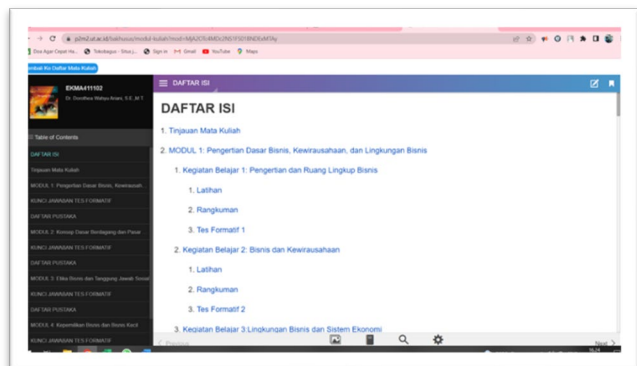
pustaka.ut.ac.id/lib/reader/modul-kuliah/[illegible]

Doa Agar Cepat Ha... Tokobagus - Situs J... Sign in Gmail YouTube Maps

Kembali Ke Daftar Mata Kuliah

EKMA411102
Dr. Dorothea Wahyu Ariani, S.E.,M.T.

Table of Contents

DAFTAR ISI
Tinjauan Mata Kuliah
MODUL 1: Pengertian Dasar Bisnis, Kewirausah...
KUNCI JAWABAN TES FORMATIF
DAFTAR PUSTAKA
MODUL 2: Konsep Dasar Pendapatan dan Pasar
KUNCI JAWABAN TES FORMATIF
DAFTAR PUSTAKA
MODUL 3: Etika Bisnis dan Tanggung Jawab Sosial
KUNCI JAWABAN TES FORMATIF
DAFTAR PUSTAKA
MODUL 4: Kepemilikan Bisnis dan Bisnis Kecil
KUNCI JAWABAN TES FORMATIF

DAFTAR ISI

DAFTAR ISI

1. Tinjauan Mata Kuliah

2. MODUL 1: Pengertian Dasar Bisnis, Kewirausahaan, dan Lingkungan Bisnis

1. Kegiatan Belajar 1: Pengertian dan Ruang Lingkup Bisnis

1. Latihan

2. Rangkuman

3. Tes Formatif 1

2. Kegiatan Belajar 2: Bisnis dan Kewirausahaan

1. Latihan

2. Rangkuman

3. Tes Formatif 2

3. Kegiatan Belajar 3 Lingkungan Bisnis dan Sistem Ekonomi

< Previous

Next >